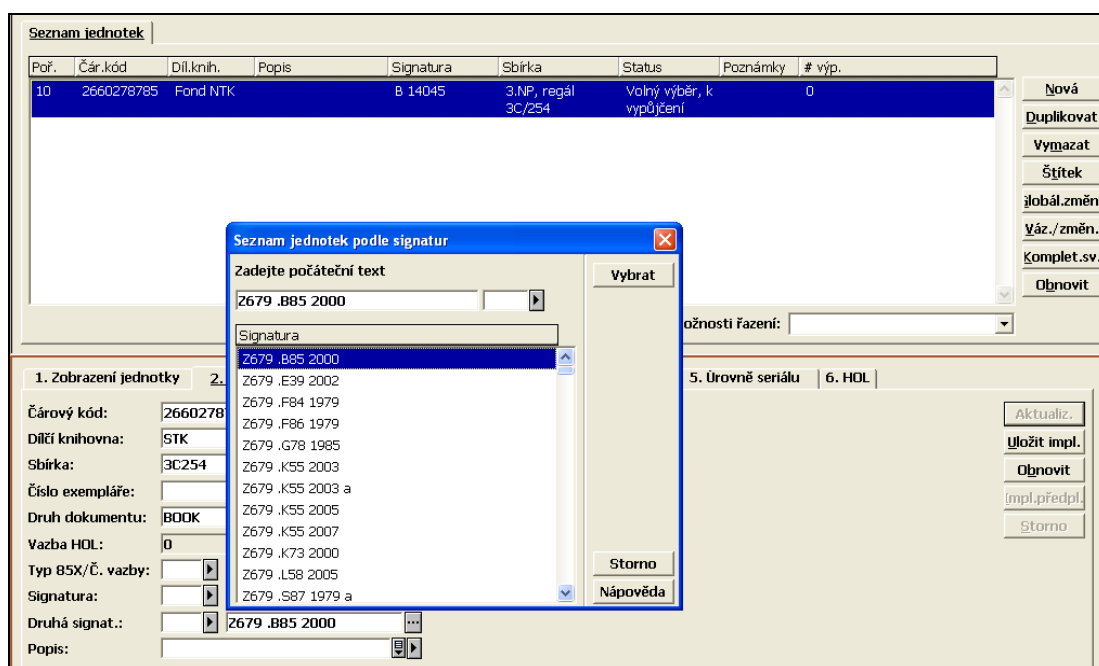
Seznam jednotek

| Poř. | Čár.kód | Díl.knih. | Popis | Signatura | Sbírka | Status | Poznámky | # výp. |
|---|---|---|---|---|---|---|---|---|
| 10 | 2660278785 | Fond NTK | | B 14045 | 3.NP, regál 3C/254 | Volný výběr, k vypůjčení | | 0 |

Nová
Duplikovat
Vymazat
Štítek
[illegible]lobál.změn
Váz./změn.
Komplet.sv.
Obnovit

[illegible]ožnosti řazení:

Seznam jednotek podle signatur
Zadejte počáteční text
Z679 .B85 2000
Vybrat
Signatura
Z679 .B85 2000
Z679 .E39 2002
Z679 .F84 1979
Z679 .F86 1979
Z679 .G78 1985
Z679 .K55 2003
Z679 .K55 2003 a
Z679 .K55 2005
Z679 .K55 2007
Z679 .K73 2000
Z679 .L58 2005
Z679 .S87 1979 a
Storno
Nápověda

1. Zobrazení jednotky
2.
5. Úrovně seriálu
6. HOL

Čárový kód: 2660278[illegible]
Dílčí knihovna: STK
Sbírka: 3C254
Číslo exempláře:
Druh dokumentu: BOOK
Vazba HOL: 0
Typ 85X/Č. vazby:
Signatura:
Druhá signat.: Z679 .B85 2000
Popis:

Aktualiz.
Uložit impl.
Obnovit
Impl.předpl.
Storno